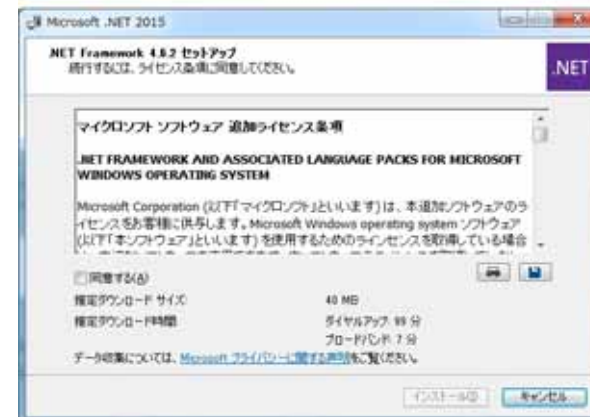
Microsoft .NET 2015

.NET Framework 4.6.2 セットアップ
続行するには、ライセンス条項に同意してください。

.NET

マイクロソフト ソフトウェア 追加ライセンス条項

.NET FRAMEWORK AND ASSOCIATED LANGUAGE PACKS FOR MICROSOFT WINDOWS OPERATING SYSTEM

Microsoft Corporation (以下「マイクロソフト」といいます) は、本追加ソフトウェアのライセンスをお客様に供与します。Microsoft Windows operating system ソフトウェア (以下「本ソフトウェア」といいます) を使用するためのライセンスを取得している場合 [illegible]

同意する(A)

推定ダウンロード サイズ: 40 MB
推定ダウンロード時間: ダイヤルアップ: 99 分
ブロードバンド: 7 分

データ収集については、Microsoft プライバシーに関する声明をご覧ください。

インストール(I)   キャンセル